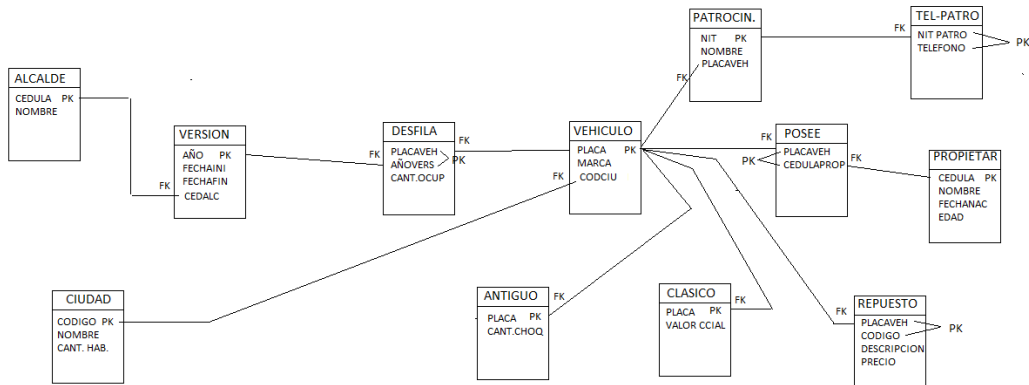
PATROCIN.
NIT PK
NOMBRE
PLACAVEH

FK

TEL-PATRO
NIT PATRO
TELEFONO
PK

ALCALDE
CEDULA PK
NOMBRE

VERSION
AÑO PK
FECHAINI
FECHAFIN
FK
CEDALC

DESFILA
FK
PLACAVEH
AÑOVERS
CANT.OCUP
FK
PK

VEHICULO
PLACA PK
MARCA
FK
CODCIU

FK

POSEE
FK
PLACAVEH
CEDULAPROP
PK
FK

PROPIETAR
CEDULA PK
NOMBRE
FECHANAC
EDAD

CIUDAD
CODIGO PK
NOMBRE
CANT. HAB.

ANTIGUO
FK
PLACA PK
CANT.CHOQ

CLASICO
FK
PLACA PK
VALOR CCIAL

FK

REPUESTO
PLACAVEH
CODIGO
DESCRIPCION
PRECIO
PK